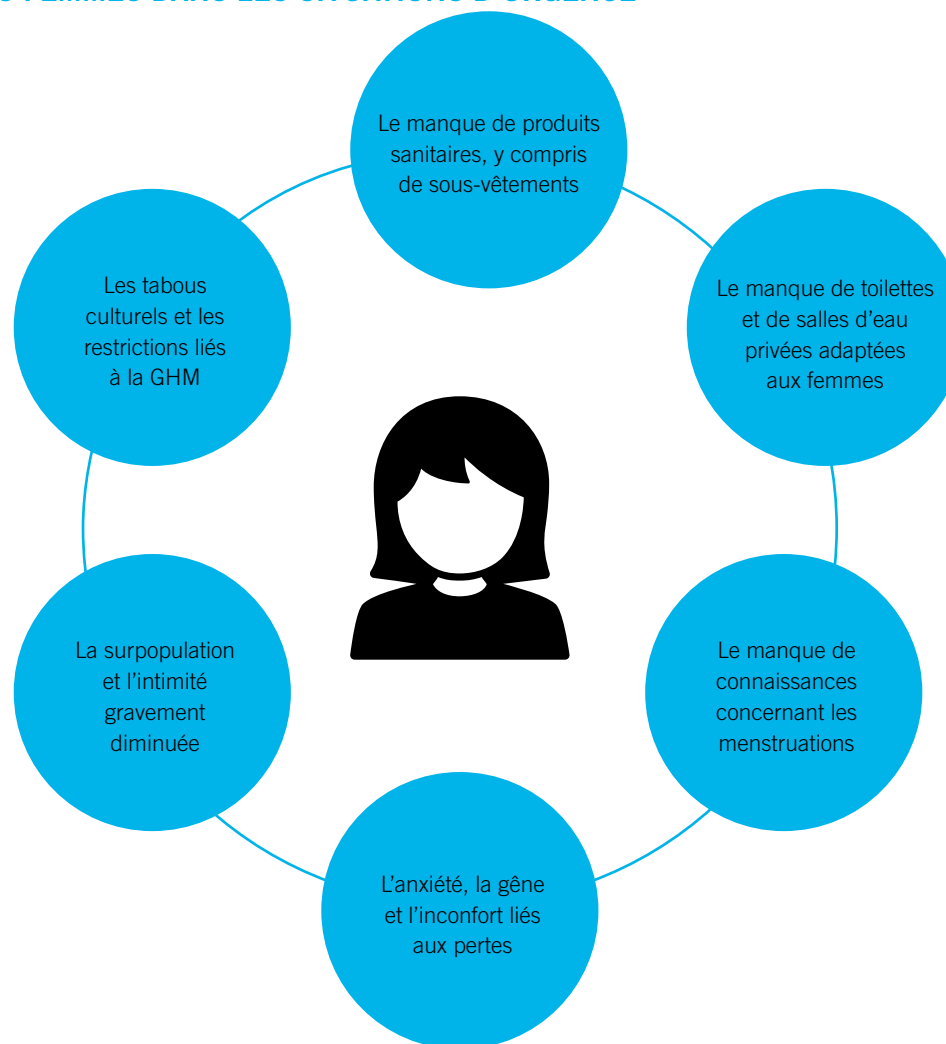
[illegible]

Le manque de produits sanitaires, y compris de sous-vêtements

Le manque de toilettes et de salles d'eau privées adaptées aux femmes

Le manque de connaissances concernant les menstruations

L'anxiété, la gêne et l'inconfort liés aux pertes

La surpopulation et l'intimité gravement diminuée

Les tabous culturels et les restrictions liés à la GHM